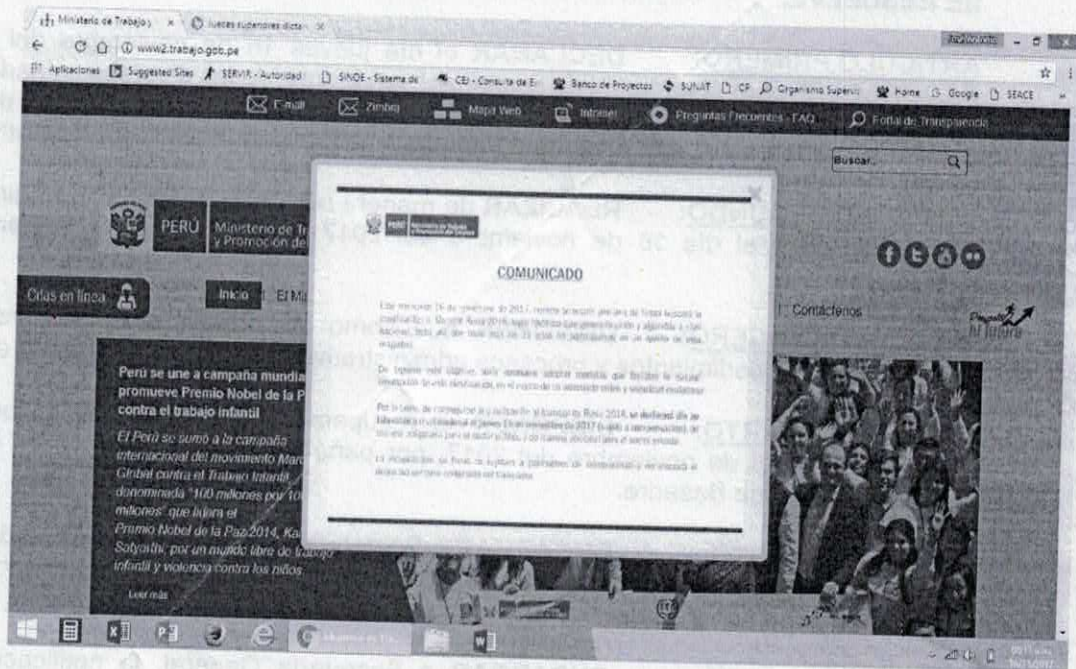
Ministerio de Trabajo | × | Jueces superiores dictan | ×

www2.trabajo.gob.pe

Aplicaciones | Suggested Sites | SERVIR - Autoridad | SINOE - Sistema de | CEI - Consulta de E | Banco de Proyectos | SUNAT | CP | Organismo Supervi | Home | Google | SEACE

E-mail | Zimbra | Mapa Web | Intranet | Preguntas Frecuentes - FAQ | Portal de Transparencia

Buscar...

PERÚ | Ministerio de Trabajo y Promoción del Empleo

Citas en línea | Inicio | El Mi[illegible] | Contáctenos

Perú se une a campaña mundial que promueve Premio Nobel de la Paz contra el trabajo infantil

El Perú se sumó a la campaña internacional del movimiento Marcha Global contra el Trabajo Infantil denominada "100 millones por 100 millones" que lidera el Premio Nobel de la Paz 2014, Kailash Satyarthi, por un mundo libre de trabajo infantil y violencia contra los niños.

Leer más

COMUNICADO

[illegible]

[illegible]

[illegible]

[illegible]